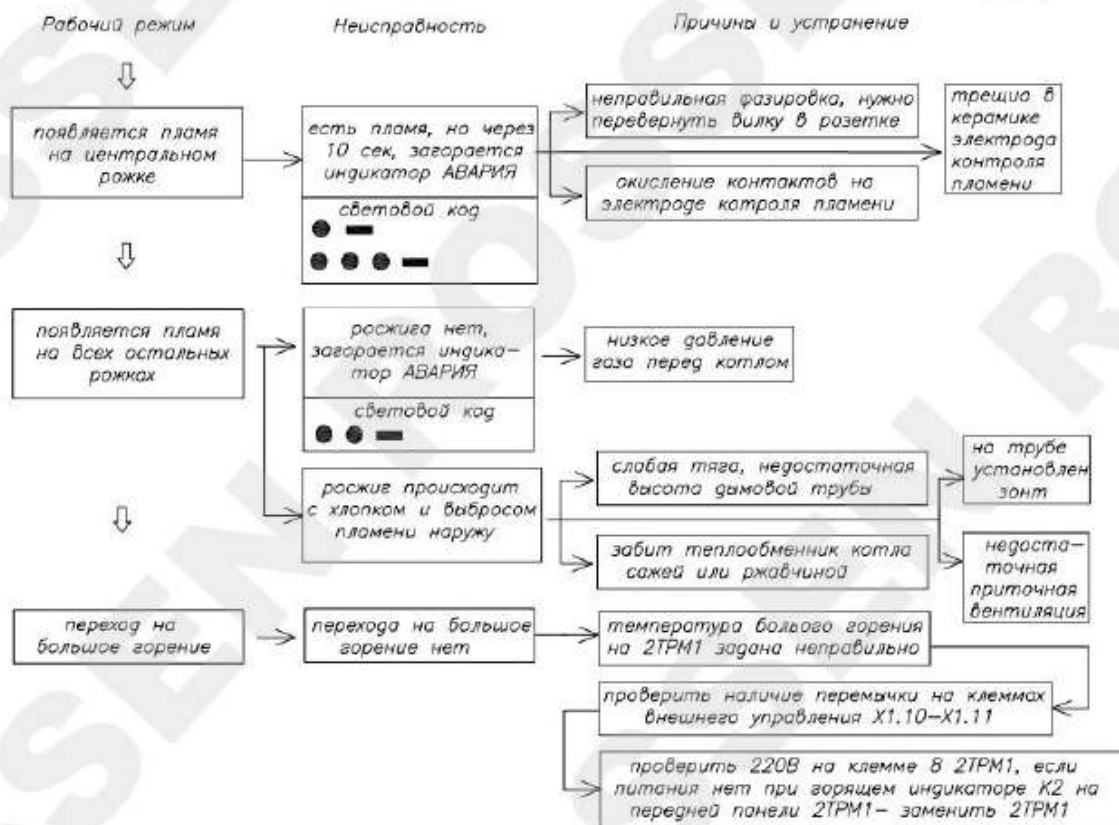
Рабочий режим

Неисправность

Причины и устранение

появляется пламя на центральном рожке

есть пламя, но через 10 сек. загорается индикатор АВАРИЯ

световой код

неправильная фазировка, нужно перевернуть вилку в розетке

трещина в керамике электрода контроля пламени

окисление контактов на электроде котроля пламени

появляется пламя на всех остальных рожках

розжига нет, загорается индикатор АВАРИЯ

световой код

низкое давление газа перед котлом

розжиг происходит с хлопком и выбросом пламени наружу

слабая тяга, недостаточная высота дымовой трубы

на трубе установлен зонт

забит теплообменник котла сажей или ржавчиной

недостаточная приточная вентиляция

переход на большое горение

перехода на большое горение нет

температура больвого горения на 2ТРМ1 задана неправильно

проверить наличие перемычки на клеммах внешнего управления X1.10–X1.11

проверить 220В на клемме 8 2ТРМ1, если питания нет при горящем индикаторе К2 на передней панели 2ТРМ1– заменить 2ТРМ1